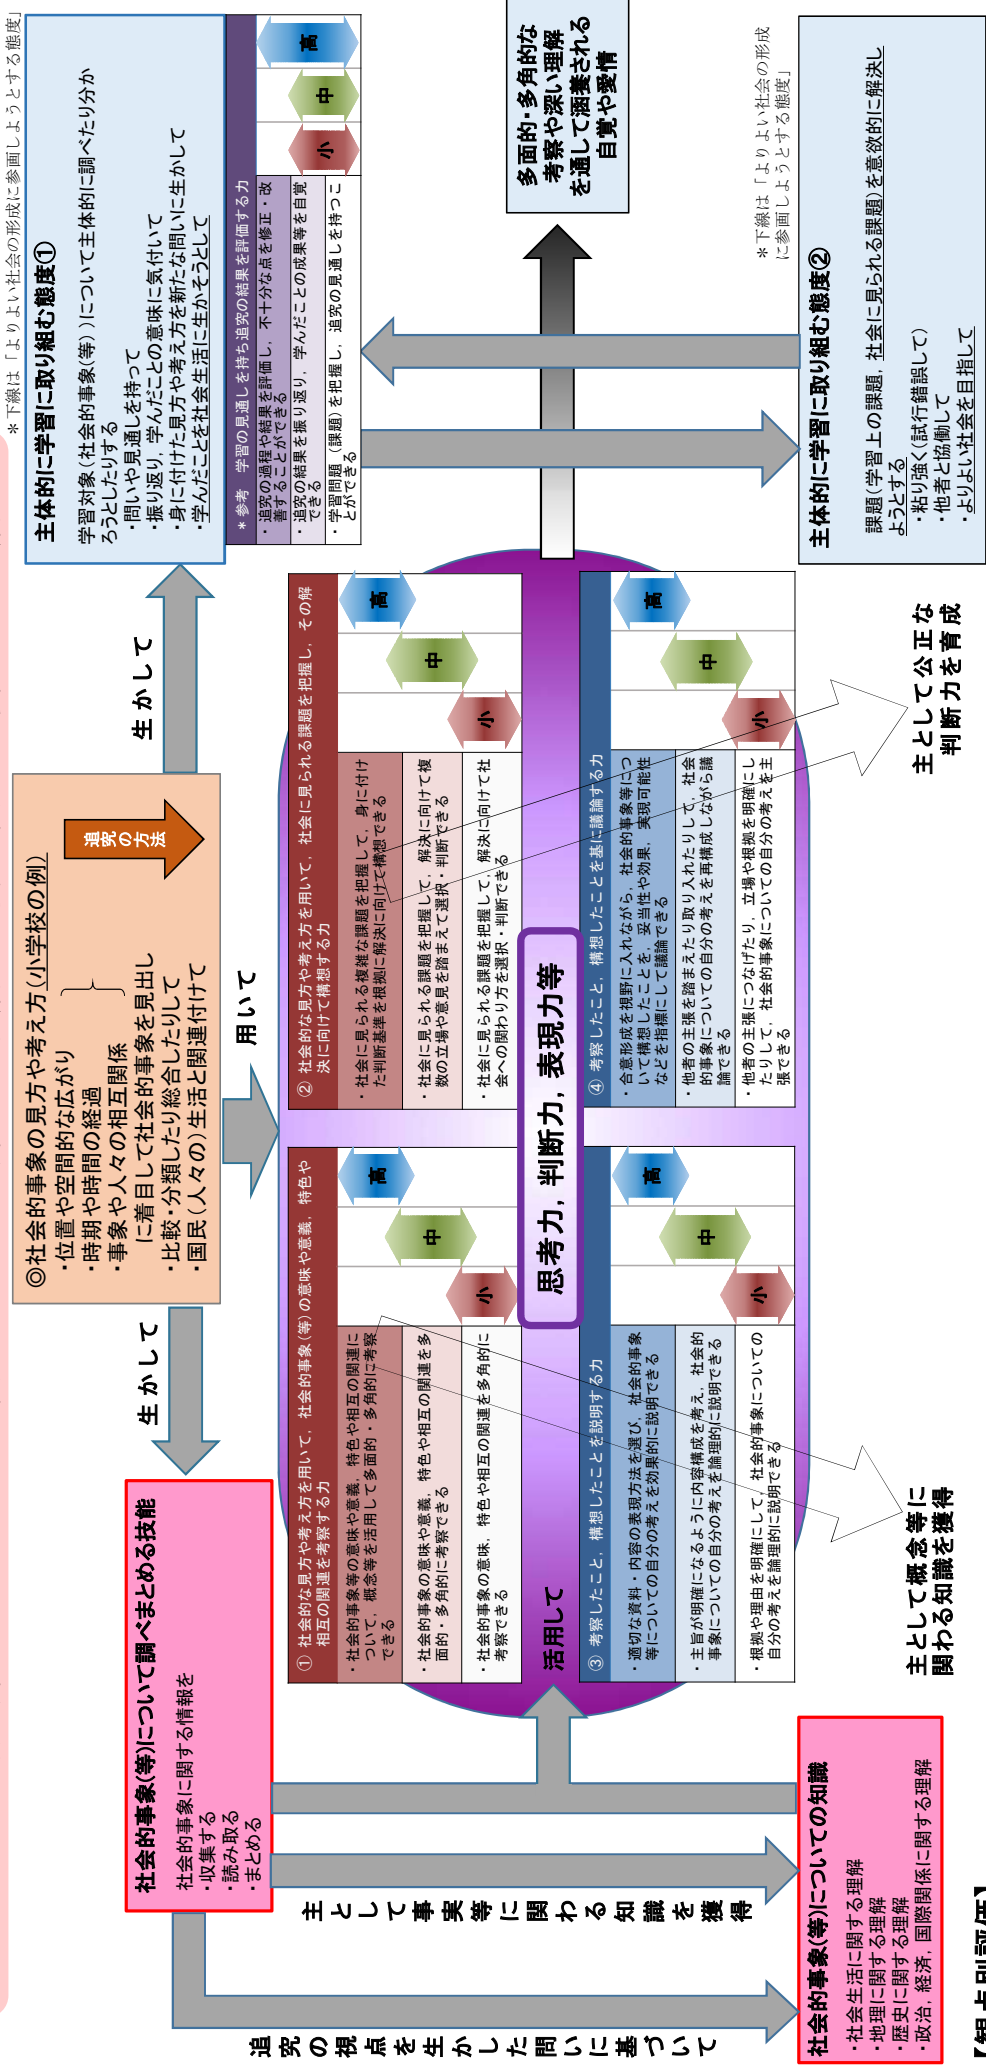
＊下線は「よりよい社会の形成に参画しようとする態度」

主体的に学習に取り組む態度①

学習対象（社会的事象（等））について主体的に調べたり分かろうとしたりする
・問いや見通しを持って
・振り返り，学んだことの意味に気付いて
・身に付けた見方や考え方を新たな問いに生かして
・学んだことを社会生活に生かそうとして

＊参考　学習の見通しを持ち追究の結果を評価する力
・追究の過程や結果を評価し，不十分な点を修正・改善することができる
・追究の結果を振り返り，学んだことの成果等を自覚できる
・学習問題（課題）を把握し，追究の見通しを持つことができる

高
中
小

多面的・多角的な考察や深い理解を通して涵養される自覚や愛情

＊下線は「よりよい社会の形成に参画しようとする態度」

主体的に学習に取り組む態度②

課題（学習上の課題，社会に見られる課題）を意欲的に解決しようとする
・粘り強く（試行錯誤して）
・他者と協働して
・よりよい社会を目指して

生かして

◎社会的事象の見方や考え方（小学校の例）
・位置や空間的な広がり
・時期や時間の経過
・事象や人々の相互関係
に着目して社会的事象を見出し
・比較・分類したり総合したりして
・国民（人々の）生活と関連付けて

追究の方法

用いて

② 社会的な見方や考え方を用いて，社会に見られる課題を把握し，その解決に向けて構想する力
・社会に見られる複雑な課題を把握して，身に付けた判断基準を根拠に解決に向けて構想できる
・社会に見られる課題を把握して，解決に向けて複数の立場や意見を踏まえて選択・判断できる
・社会に見られる課題を把握して，解決に向けて社会への関わり方を選択・判断できる

高
中
小

④ 考察したこと，構想したことを基に議論する力
・合意形成を視野に入れながら，社会的事象等について構想したことを，妥当性や効果，実現可能性などを指標にして議論できる
・他者の主張を踏まえたり取り入れたりして，社会的事象についての自分の考えを再構成しながら議論できる
・他者の主張につなげたり，立場や根拠を明確にしたりして，社会的事象についての自分の考えを主張できる

高
中
小

主として公正な判断力を育成

生かして

思考力，判断力，表現力等

① 社会的な見方や考え方を用いて，社会的事象（等）の意味や意義，特色や相互の関連を考察する力
・社会的事象等の意味や意義，特色や相互の関連について，概念等を活用して多面的・多角的に考察できる
・社会的事象の意味や意義，特色や相互の関連を多面的・多角的に考察できる
・社会的事象の意味，特色や相互の関連を多角的に考察できる

高
中
小

③ 考察したこと，構想したことを説明する力
・適切な資料・内容の表現方法を選び，社会的事象等についての自分の考えを効果的に説明できる
・主旨が明確になるように内容構成を考え，社会的事象についての自分の考えを論理的に説明できる
・根拠や理由を明確にして，社会的事象についての自分の考えを論理的に説明できる

高
中
小

主として概念等に関わる知識を獲得

活用して

社会的事象（等）について調べまとめる技能
社会的事象に関する情報を
・収集する
・読み取る
・まとめる

主として事実等に関わる知識を獲得

追究の視点を生かした問いに基づいて

社会的事象（等）についての知識
・社会生活に関する理解
・地理に関する理解
・歴史に関する理解
・政治，経済，国際関係に関する理解

【観点別評価】